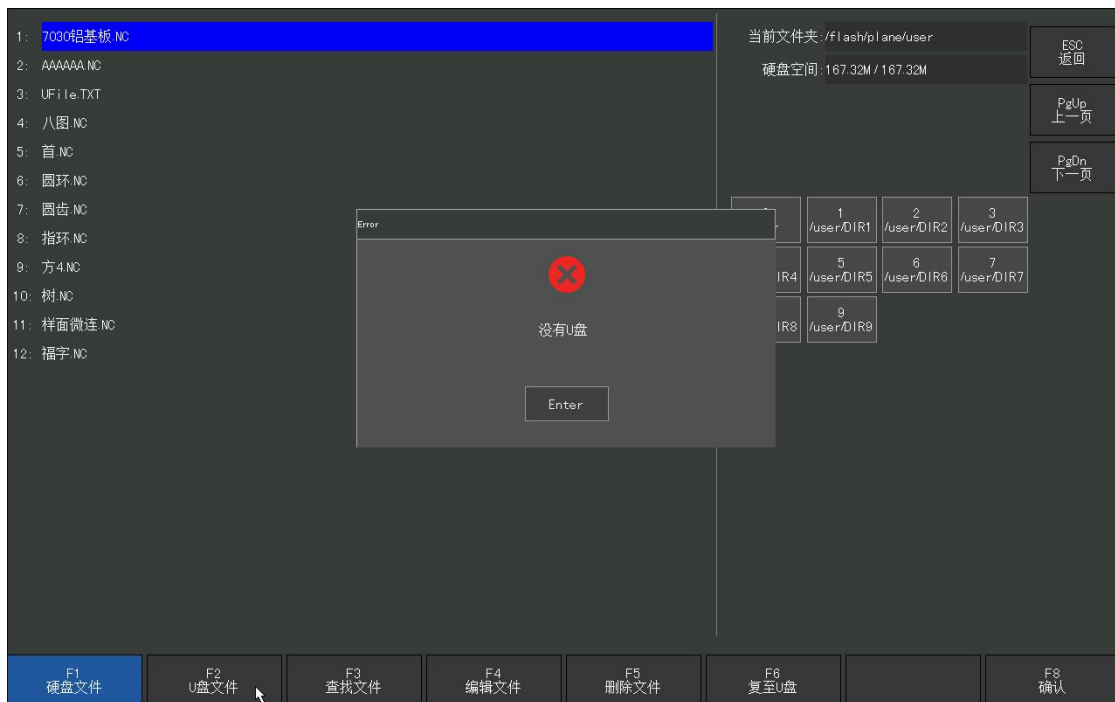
1: 7030铝基板.NC
2: AAAAAA.NC
3: UFile.TXT
4: 八图.NC
5: 首.NC
6: 圆环.NC
7: 圆齿.NC
8: 指环.NC
9: 方4.NC
10: 树.NC
11: 样面微连.NC
12: 福字.NC

当前文件夹:/flash/plane/user
硬盘空间:167.32M / 167.32M

ESC
返回

PgUp
上一页

PgDn
下一页

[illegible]
1 /user/DIR1
2 /user/DIR2
3 /user/DIR3
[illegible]IR4
5 /user/DIR5
6 /user/DIR6
7 /user/DIR7
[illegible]IR8
9 /user/DIR9

Error

没有U盘

Enter

F1
硬盘文件

F2
U盘文件

F3
查找文件

F4
编辑文件

F5
删除文件

F6
复至U盘

F8
确认